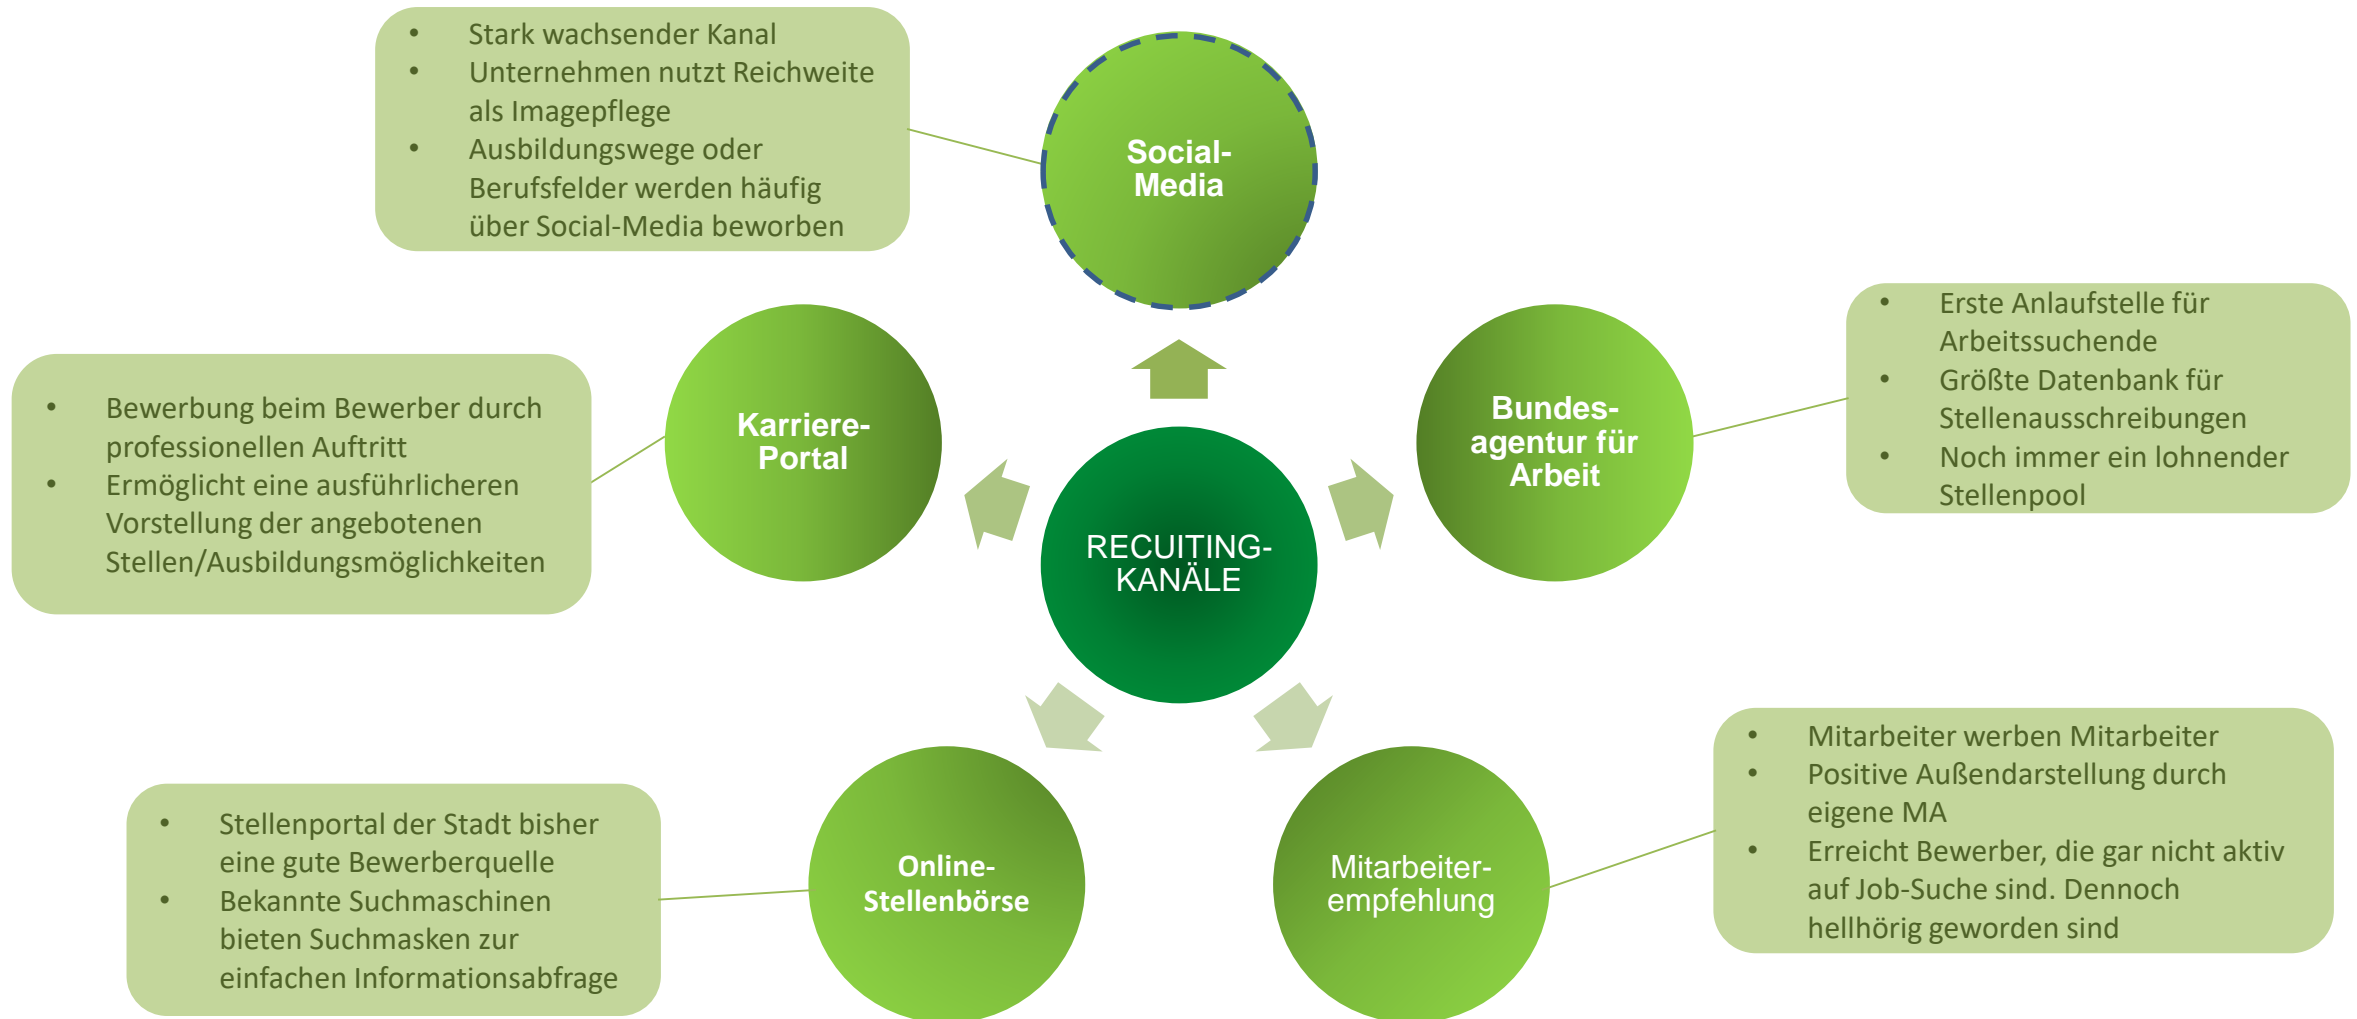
- Stark wachsender Kanal
- Unternehmen nutzt Reichweite als Imagepflege
- Ausbildungswege oder Berufsfelder werden häufig über Social-Media beworben

Social-Media

- Erste Anlaufstelle für Arbeitssuchende
- Größte Datenbank für Stellenausschreibungen
- Noch immer ein lohnender Stellenpool

Bundes-agentur für Arbeit

- Bewerbung beim Bewerber durch professionellen Auftritt
- Ermöglicht eine ausführlicheren Vorstellung der angebotenen Stellen/Ausbildungsmöglichkeiten

Karriere-Portal

RECUITING-KANÄLE

- Mitarbeiter werben Mitarbeiter
- Positive Außendarstellung durch eigene MA
- Erreicht Bewerber, die gar nicht aktiv auf Job-Suche sind. Dennoch hellhörig geworden sind

Mitarbeiter-empfehlung

- Stellenportal der Stadt bisher eine gute Bewerberquelle
- Bekannte Suchmaschinen bieten Suchmasken zur einfachen Informationsabfrage

Online-Stellenbörse